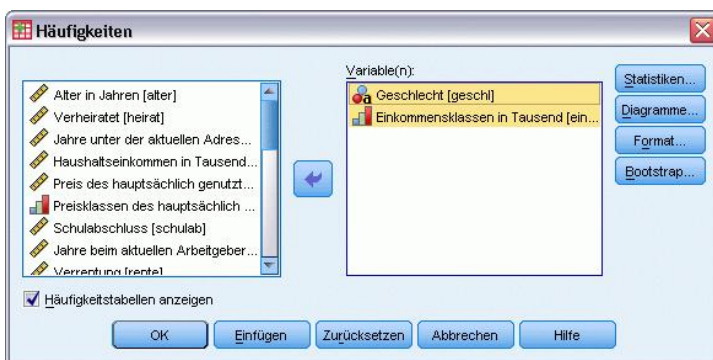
Häufigkeiten

Alter in Jahren [alter]
Verheiratet [heirat]
Jahre unter der aktuellen Adres...
Haushaltseinkommen in Tausend...
Preis des hauptsächlich genutzt...
Preisklassen des hauptsächlich ...
Schulabschluss [schulab]
Jahre beim aktuellen Arbeitgeber...
Verrentung [rente]

Variable(n):
Geschlecht [geschl]
Einkommensklassen in Tausend [ein...

Statistiken...
Diagramme...
Format...
Bootstrap...

Häufigkeitstabellen anzeigen

OK
Einfügen
Zurücksetzen
Abbrechen
Hilfe